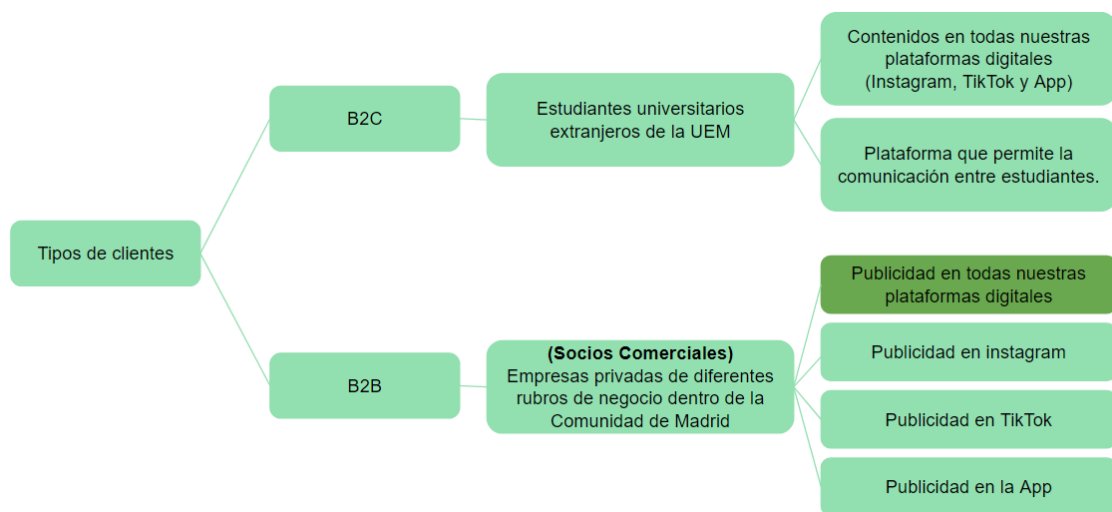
Tipos de clientes

B2C

Estudiantes universitarios extranjeros de la UEM

Contenidos en todas nuestras plataformas digitales (Instagram, TikTok y App)

Plataforma que permite la comunicación entre estudiantes.

B2B

**(Socios Comerciales)**
Empresas privadas de diferentes rubros de negocio dentro de la Comunidad de Madrid

Publicidad en todas nuestras plataformas digitales

Publicidad en instagram

Publicidad en TikTok

Publicidad en la App